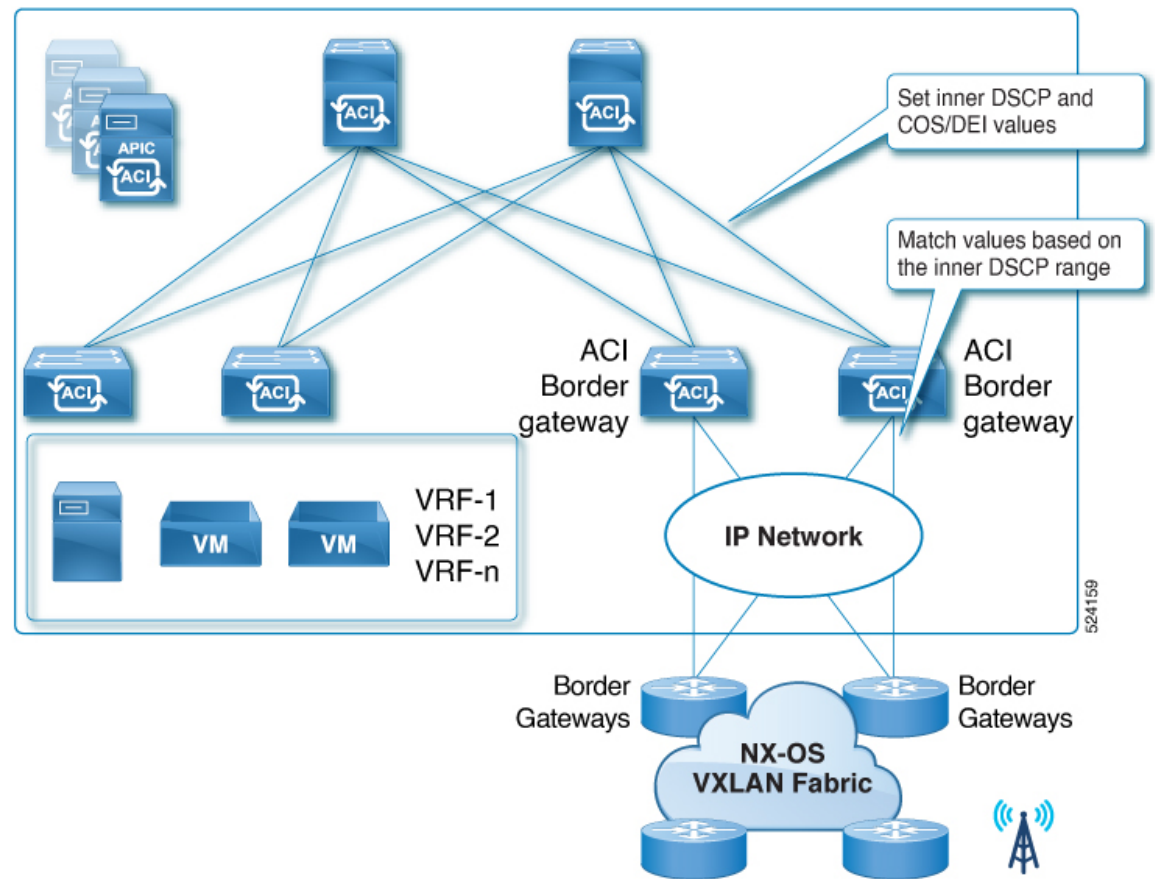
APIC
ACI

ACI

ACI

Set inner DSCP and COS/DEI values

Match values based on the inner DSCP range

ACI

ACI

ACI Border gateway

ACI

ACI

ACI Border gateway

VM

VM

VRF-1
VRF-2
VRF-n

IP Network

524159

Border Gateways

Border Gateways

NX-OS
VXLAN Fabric